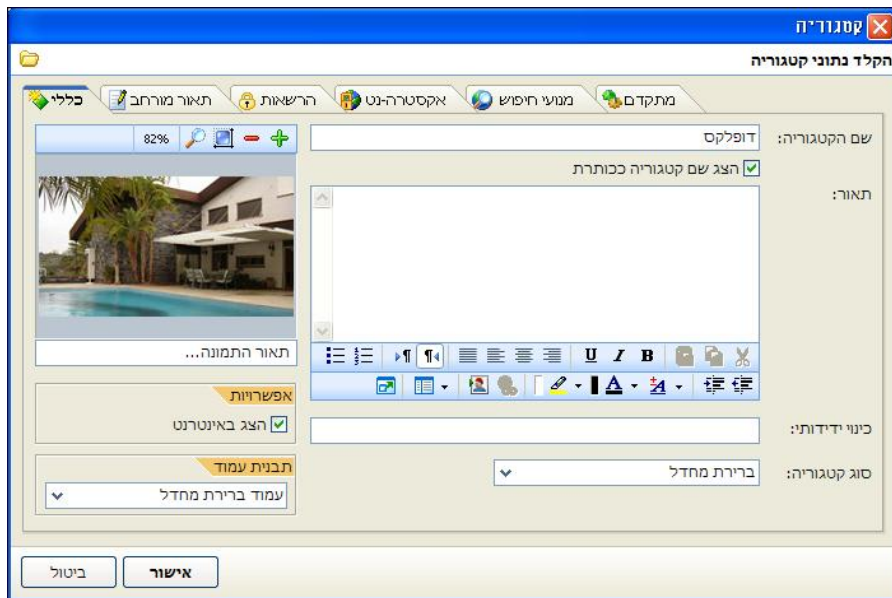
קטגוריה

הקלד נתוני קטגוריה

כללי | תאור מורחב | הרשאות | אקסטרה-נט | מנועי חיפוש | מתקדם

שם הקטגוריה: דופלקס

הצג שם קטגוריה ככותרת

תאור:

82%

תאור התמונה...

אפשרויות

הצג באינטרנט

כינוי ידידותי:

תבנית עמוד

עמוד ברירת מחדל

סוג קטגוריה: ברירת מחדל

אישור

ביטול